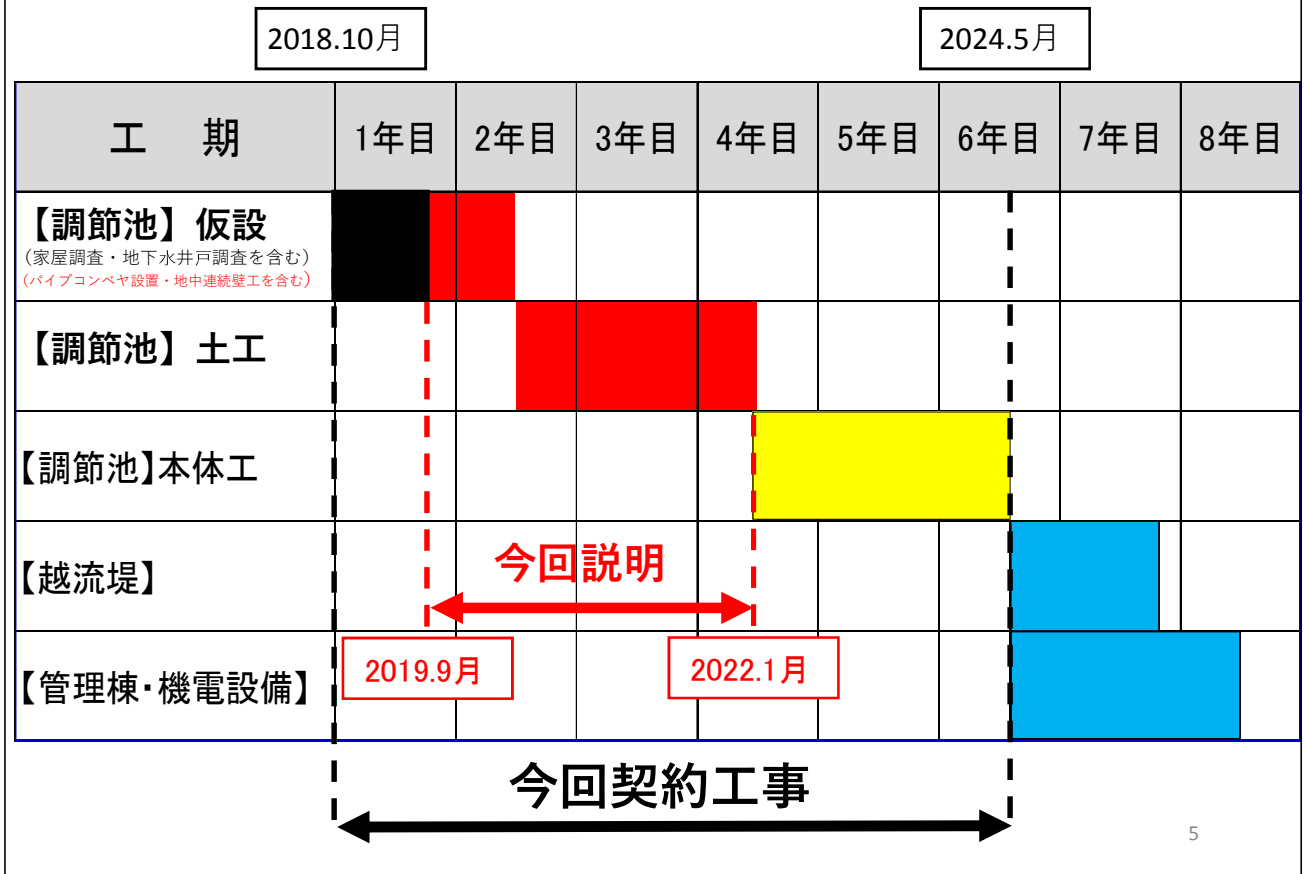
2018.10月

2024.5月

| 工　期 | 1年目 | 2年目 | 3年目 | 4年目 | 5年目 | 6年目 | 7年目 | 8年目 |
|---|---|---|---|---|---|---|---|---|
| 【調節池】仮設 （家屋調査・地下水井戸調査を含む） （パイプコンベヤ設置・地中連続壁工を含む） | | | | | | | | |
| 【調節池】土工 | | | | | | | | |
| 【調節池】本体工 | | | | | | | | |
| 【越流堤】 | | | | | | | | |
| 【管理棟・機電設備】 | | | | | | | | |

今回説明

2019.9月

2022.1月

今回契約工事

5